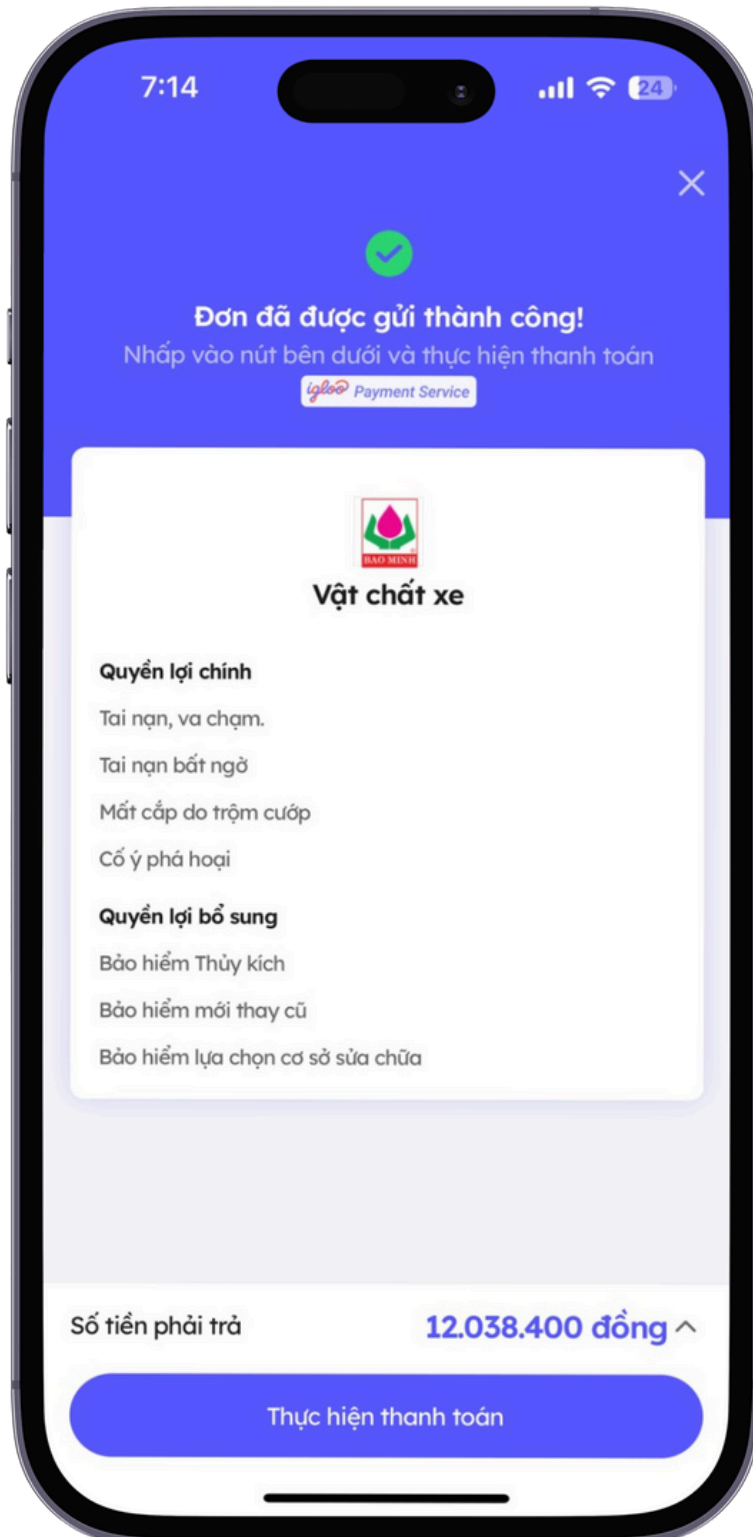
7:14

24

Đơn đã được gửi thành công!
Nhấp vào nút bên dưới và thực hiện thanh toán

igloo Payment Service

BAO MINH

Vật chất xe

Quyền lợi chính

Tai nạn, va chạm.

Tai nạn bất ngờ

Mất cắp do trộm cướp

Cố ý phá hoại

Quyền lợi bổ sung

Bảo hiểm Thủy kích

Bảo hiểm mới thay cũ

Bảo hiểm lựa chọn cơ sở sửa chữa

Số tiền phải trả

12.038.400 đồng

Thực hiện thanh toán